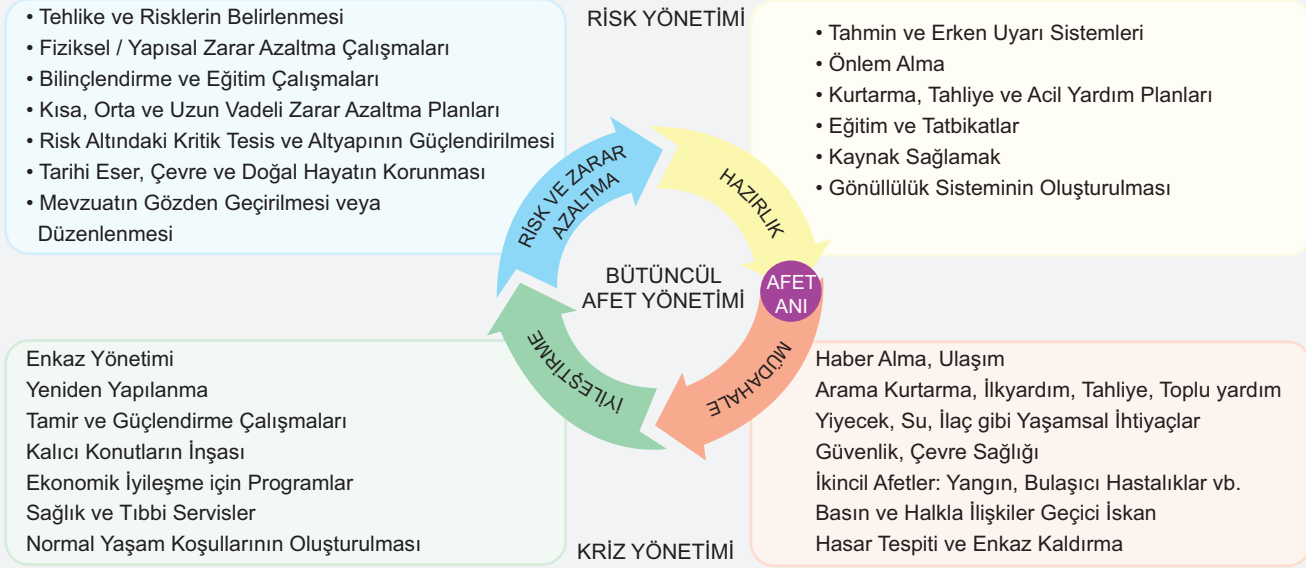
• Tehlike ve Risklerin Belirlenmesi
• Fiziksel / Yapısal Zarar Azaltma Çalışmaları
• Bilinçlendirme ve Eğitim Çalışmaları
• Kısa, Orta ve Uzun Vadeli Zarar Azaltma Planları
• Risk Altındaki Kritik Tesis ve Altyapının Güçlendirilmesi
• Tarihi Eser, Çevre ve Doğal Hayatın Korunması
• Mevzuatın Gözden Geçirilmesi veya Düzenlenmesi

RİSK YÖNETİMİ

• Tahmin ve Erken Uyarı Sistemleri
• Önlem Alma
• Kurtarma, Tahliye ve Acil Yardım Planları
• Eğitim ve Tatbikatlar
• Kaynak Sağlamak
• Gönüllülük Sisteminin Oluşturulması

RİSK VE ZARAR AZALTMA

HAZIRLIK

BÜTÜNCÜL AFET YÖNETİMİ

AFET ANI

MÜDAHALE

İYİLEŞTİRME

Enkaz Yönetimi
Yeniden Yapılanma
Tamir ve Güçlendirme Çalışmaları
Kalıcı Konutların İnşası
Ekonomik İyileşme için Programlar
Sağlık ve Tıbbi Servisler
Normal Yaşam Koşullarının Oluşturulması

KRİZ YÖNETİMİ

Haber Alma, Ulaşım
Arama Kurtarma, İlkyardım, Tahliye, Toplu yardım
Yiyecek, Su, İlaç gibi Yaşamsal İhtiyaçlar
Güvenlik, Çevre Sağlığı
İkincil Afetler: Yangın, Bulaşıcı Hastalıklar vb.
Basın ve Halkla İlişkiler Geçici İskan
Hasar Tespiti ve Enkaz Kaldırma